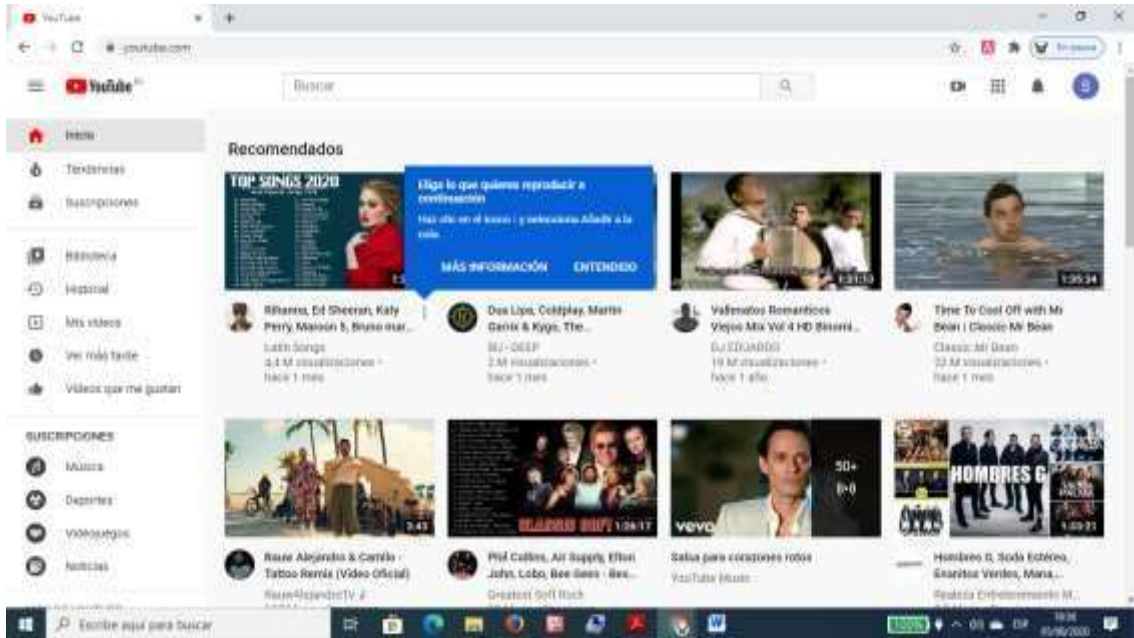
YouTube
youtube.com
YouTube
Buscar
Inicio
Tendencias
Suscripciones
Biblioteca
Historial
Mis videos
Ver más tarde
Videos que me gustan
SUSCRIPCIONES
Música
Deportes
Videojuegos
Noticias
Recomendados
TOP SONGS 2020
Elige lo que quieres reproducir a continuación
Haz clic en el menú ⋮ y selecciona Añadir a la cola
MÁS INFORMACIÓN
ENTENDIDO
Rihanna, Ed Sheeran, Katy Perry, Maroon 5, Bruno mar...
Latin Songs
4.4 M visualizaciones • hace 1 mes
Dua Lipa, Coldplay, Martin Garrix & Kygo, The...
DJ - DEEP
2 M visualizaciones • hace 1 mes
Vallenatos Romanticos Viejos Mix Vol 4 HD Binomi...
DJ EDUARDO
19 M visualizaciones • hace 1 año
1:31:13
Time To Cool Off with Mr Bean | Classic Mr Bean
Classic Mr Bean
32 M visualizaciones • hace 1 mes
1:05:34
3:43
1:26:17
50+
vevo
HOMBRES G
1:03:21
Rauw Alejandro & Camilo - Tattoo Remix (Video Oficial)
RauwAlejandroTV
Phil Collins, Air Supply, Elton John, Lobo, Bee Gees - Bes...
Greatest Soft Rock
Salsa para corazones rotos
YouTube Music
Hombres G, Soda Estéreo, Enanitos Verdes, Mana...
Realeza Entretenimiento M...
Escribe aquí para buscar
100%